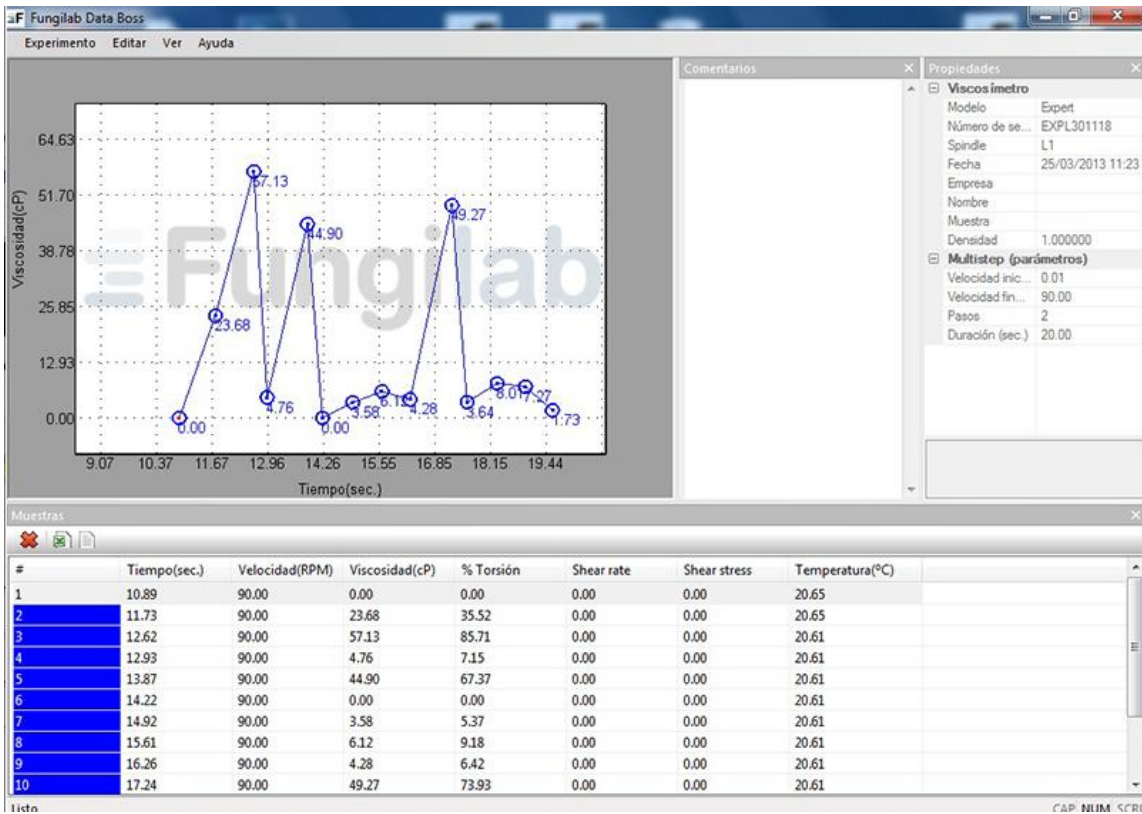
Fungilab Data Boss

Experimento Editar Ver Ayuda

Viscosidad(cP)

64.63
51.70
38.78
25.85
12.93
0.00

0.00 23.68 57.13 4.76 44.90 0.00 3.58 6.12 4.28 49.27 3.64 8.01 7.27 1.73

9.07 10.37 11.67 12.96 14.26 15.55 16.85 18.15 19.44

Tiempo(sec.)

Fungilab

Comentarios

Propiedades

Viscosímetro
| | |
|---|---|
| Modelo | Expert |
| Número de se... | EXPL301118 |
| Spindle | L1 |
| Fecha | 25/03/2013 11:23 |
| Empresa | |
| Nombre | |
| Muestra | |
| Densidad | 1.000000 |

Multistep (parámetros)
| | |
|---|---|
| Velocidad inic... | 0.01 |
| Velocidad fin... | 90.00 |
| Pasos | 2 |
| Duración (sec.) | 20.00 |

Muestras

| # | Tiempo(sec.) | Velocidad(RPM) | Viscosidad(cP) | % Torsión | Shear rate | Shear stress | Temperatura(°C) |
|---|---|---|---|---|---|---|---|
| 1 | 10.89 | 90.00 | 0.00 | 0.00 | 0.00 | 0.00 | 20.65 |
| 2 | 11.73 | 90.00 | 23.68 | 35.52 | 0.00 | 0.00 | 20.65 |
| 3 | 12.62 | 90.00 | 57.13 | 85.71 | 0.00 | 0.00 | 20.61 |
| 4 | 12.93 | 90.00 | 4.76 | 7.15 | 0.00 | 0.00 | 20.61 |
| 5 | 13.87 | 90.00 | 44.90 | 67.37 | 0.00 | 0.00 | 20.61 |
| 6 | 14.22 | 90.00 | 0.00 | 0.00 | 0.00 | 0.00 | 20.61 |
| 7 | 14.92 | 90.00 | 3.58 | 5.37 | 0.00 | 0.00 | 20.61 |
| 8 | 15.61 | 90.00 | 6.12 | 9.18 | 0.00 | 0.00 | 20.61 |
| 9 | 16.26 | 90.00 | 4.28 | 6.42 | 0.00 | 0.00 | 20.61 |
| 10 | 17.24 | 90.00 | 49.27 | 73.93 | 0.00 | 0.00 | 20.61 |

Listo

CAP NUM SCRL